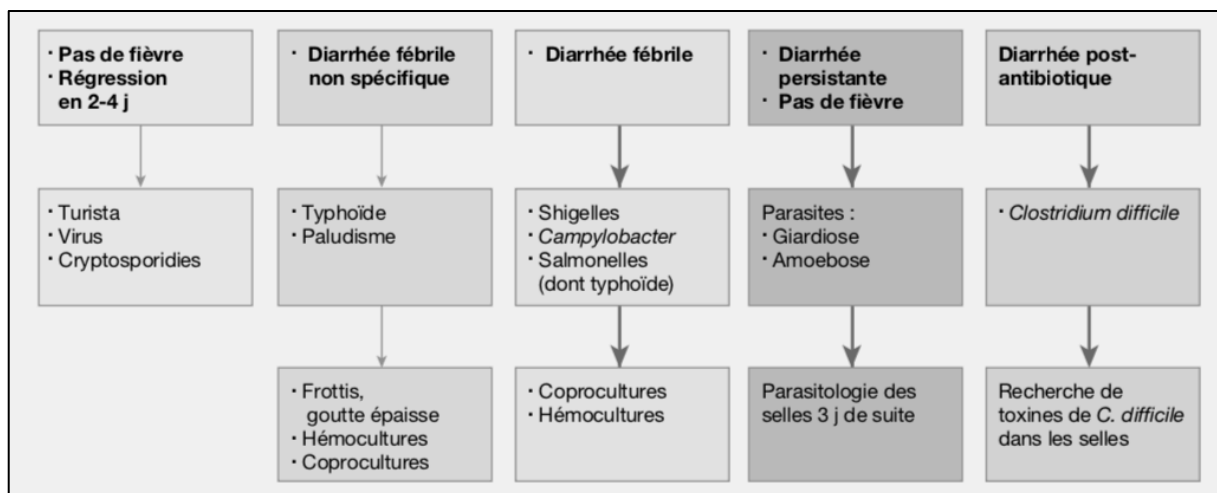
· Pas de fièvre
· Régression en 2-4 j

· Turista
· Virus
· Cryptosporidies

· Diarrhée fébrile non spécifique

· Typhoïde
· Paludisme

· Frottis, goutte épaisse
· Hémocultures
· Coprocultures

· Diarrhée fébrile

· Shigelles
· *Campylobacter*
· Salmonelles (dont typhoïde)

· Coprocultures
· Hémocultures

· Diarrhée persistante
· Pas de fièvre

Parasites :
· Giardiose
· Amoebose

Parasitologie des selles 3 j de suite

Diarrhée post-antibiotique

· *Clostridium difficile*

Recherche de toxines de *C. difficile* dans les selles